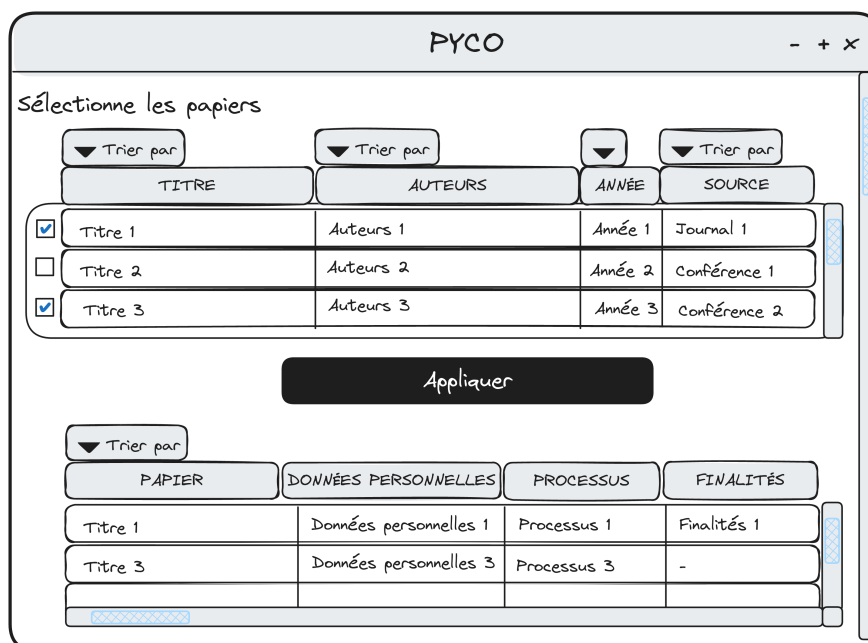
PYCO

- + x

Sélectionne les papiers

Trier par | Trier par | | Trier par

| | TITRE | AUTEURS | ANNÉE | SOURCE |
|---|---|---|---|---|
| ☑ | Titre 1 | Auteurs 1 | Année 1 | Journal 1 |
| ☐ | Titre 2 | Auteurs 2 | Année 2 | Conférence 1 |
| ☑ | Titre 3 | Auteurs 3 | Année 3 | Conférence 2 |

Appliquer

Trier par

| PAPIER | DONNÉES PERSONNELLES | PROCESSUS | FINALITÉS |
|---|---|---|---|
| Titre 1 | Données personnelles 1 | Processus 1 | Finalités 1 |
| Titre 3 | Données personnelles 3 | Processus 3 | - |
| | | | |